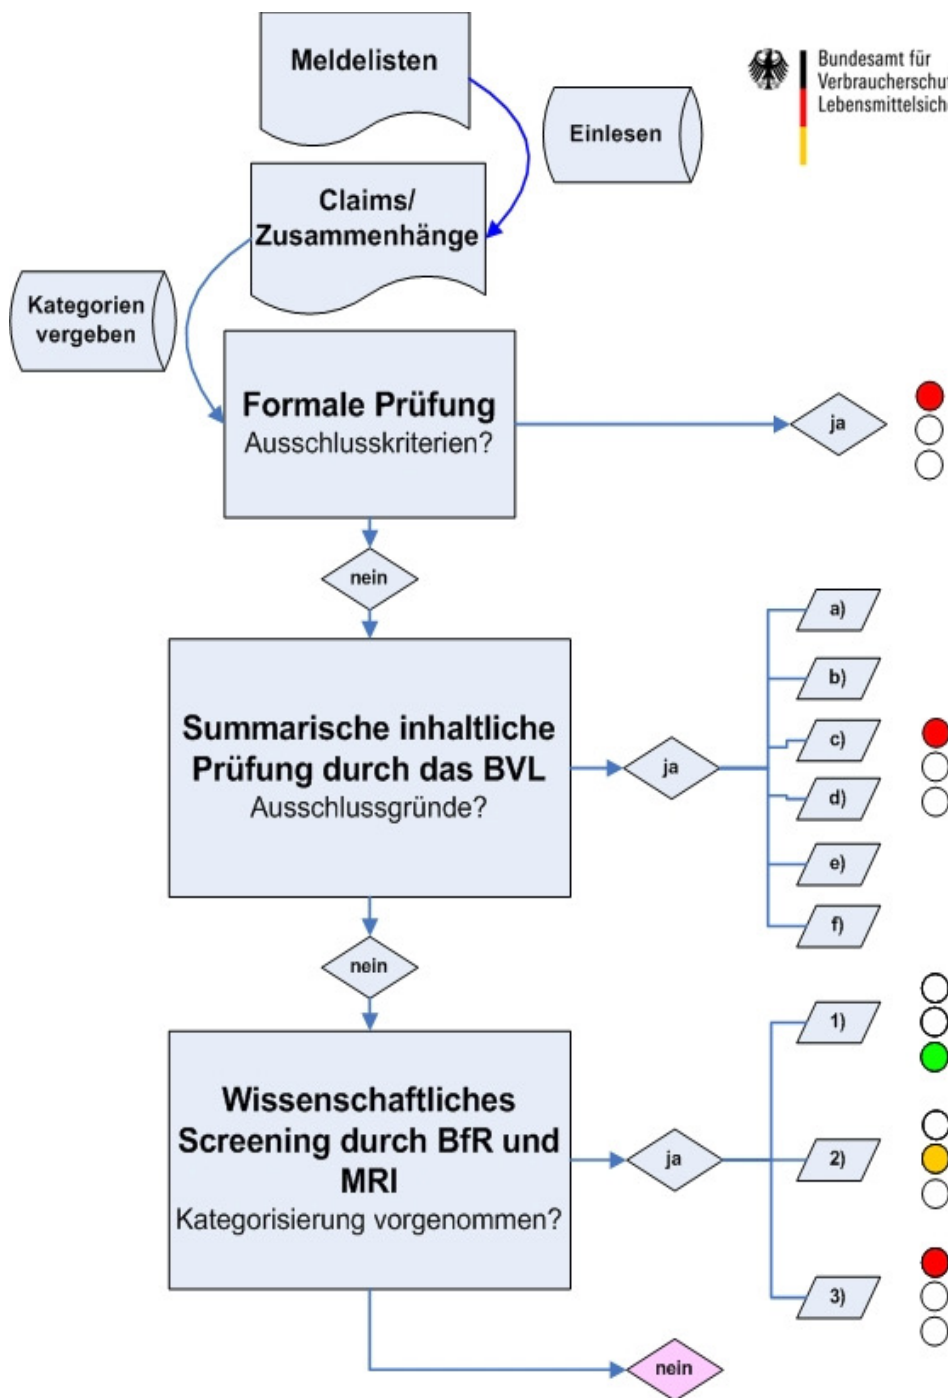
Meldelisten

Einlesen

Bundesamt für
Verbraucherschu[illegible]
Lebensmittelsich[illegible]

Claims/
Zusammenhänge

Kategorien
vergeben

Formale Prüfung
Ausschlusskriterien?

ja

nein

Summarische inhaltliche Prüfung durch das BVL
Ausschlussgründe?

ja

a)

b)

c)

d)

e)

f)

nein

Wissenschaftliches Screening durch BfR und MRI
Kategorisierung vorgenommen?

ja

1)

2)

3)

nein